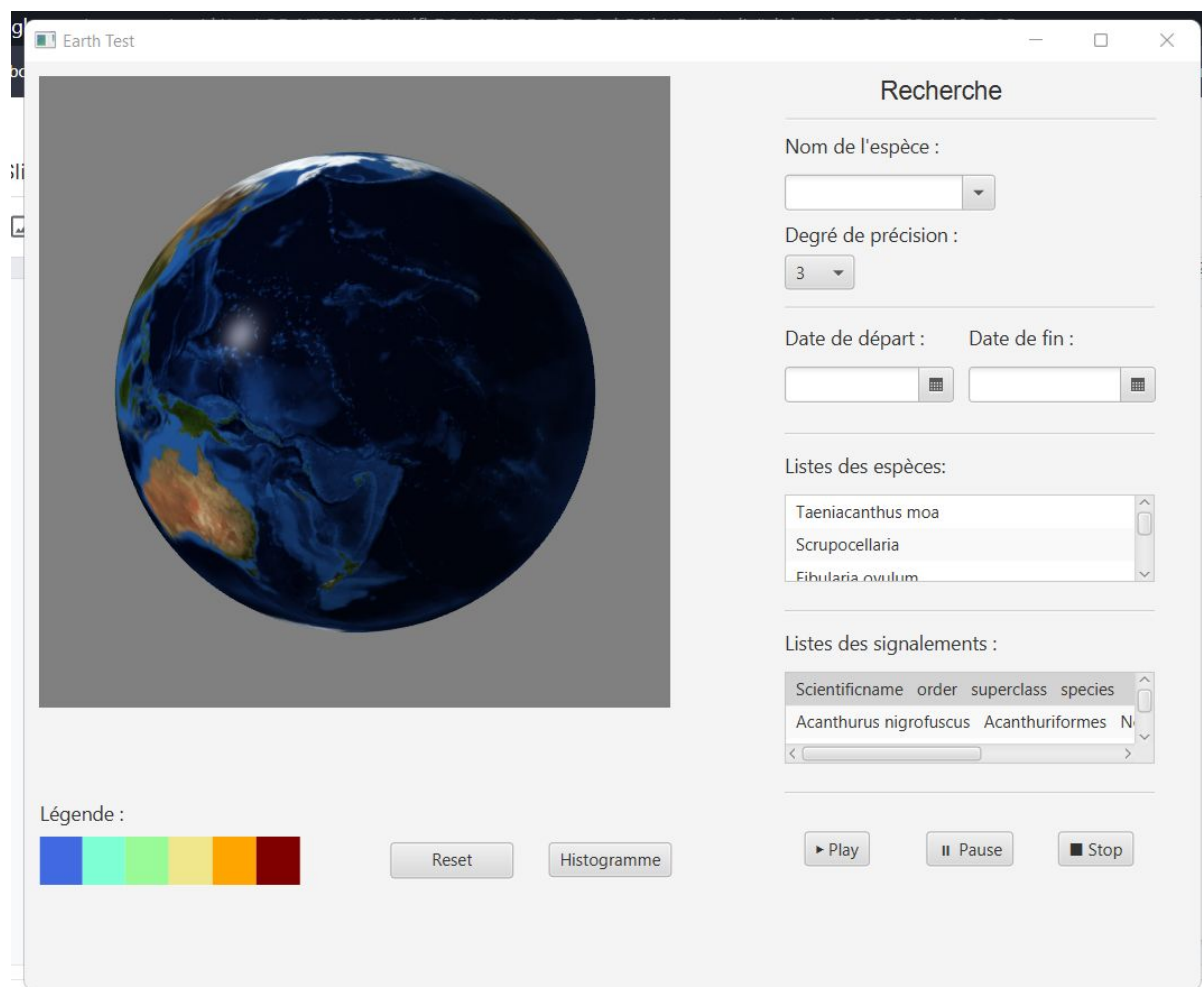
Earth Test

Recherche

Nom de l'espèce :

Degré de précision :

3

Date de départ :

Date de fin :

Listes des espèces:

Taeniacanthus moa

Scrupocellaria

Fibularia ovulum

Listes des signalements :

| Scientificname | order | superclass | species |
|---|---|---|---|
| Acanthurus nigrofuscus | Acanthuriformes | N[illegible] | |

Légende :

Reset

Histogramme

▸ Play

ıı Pause

■ Stop